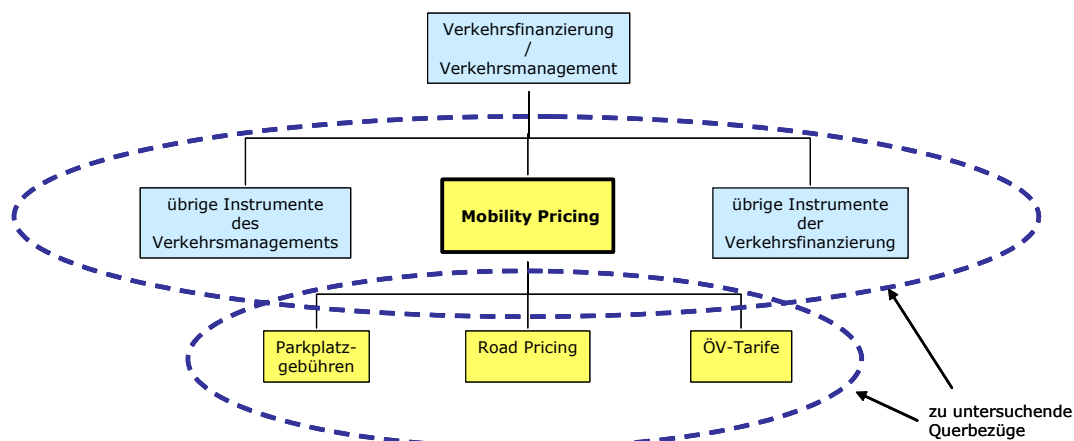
Verkehrsfinanzierung / Verkehrsmanagement

übrige Instrumente des Verkehrsmanagements

Mobility Pricing

übrige Instrumente der Verkehrsfinanzierung

Parkplatzgebühren

Road Pricing

ÖV-Tarife

zu untersuchende Querbezüge